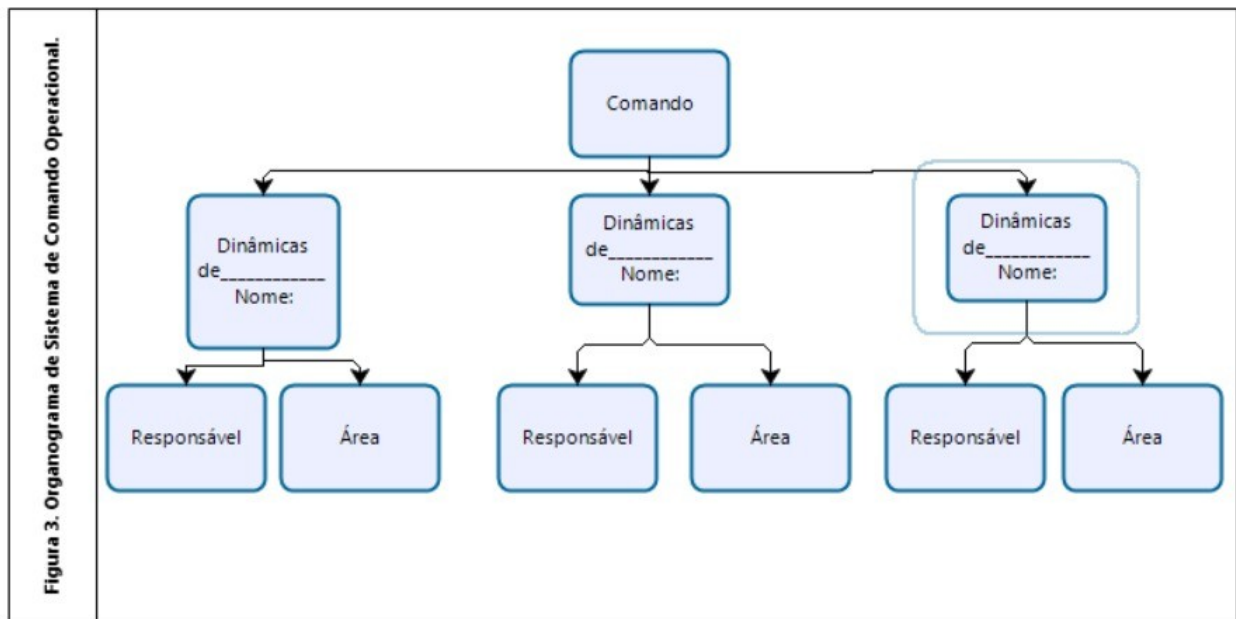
Figura 3. Organograma de Sistema de Comando Operacional.

Comando

Dinâmicas de___________ Nome:

Dinâmicas de___________ Nome:

Dinâmicas de___________ Nome:

Responsável

Área

Responsável

Área

Responsável

Área